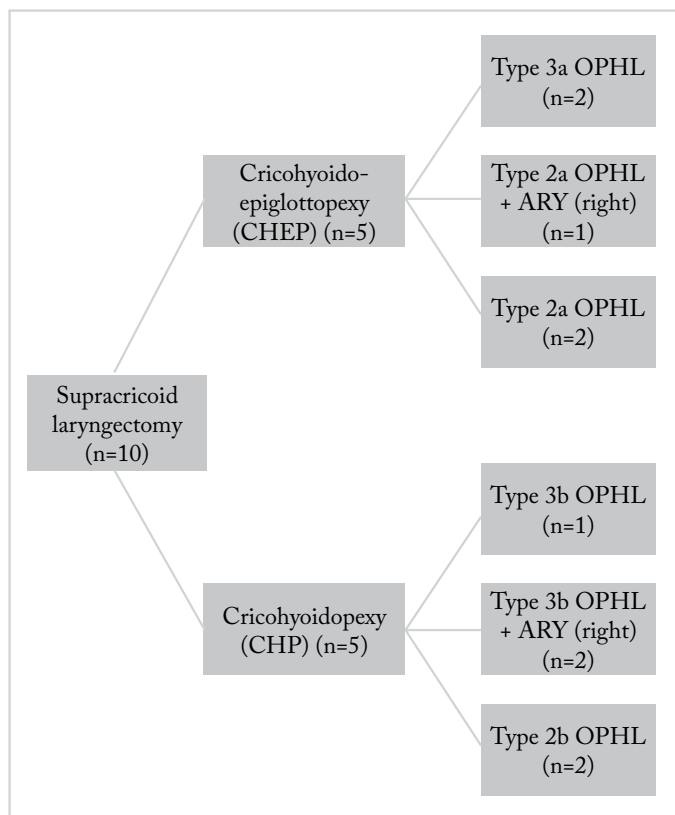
Supracricoid laryngectomy (n=10)

Cricohyoido-epiglottopexy (CHEP) (n=5)

Type 3a OPHL (n=2)

Type 2a OPHL + ARY (right) (n=1)

Type 2a OPHL (n=2)

Cricohyoidopexy (CHP) (n=5)

Type 3b OPHL (n=1)

Type 3b OPHL + ARY (right) (n=2)

Type 2b OPHL (n=2)